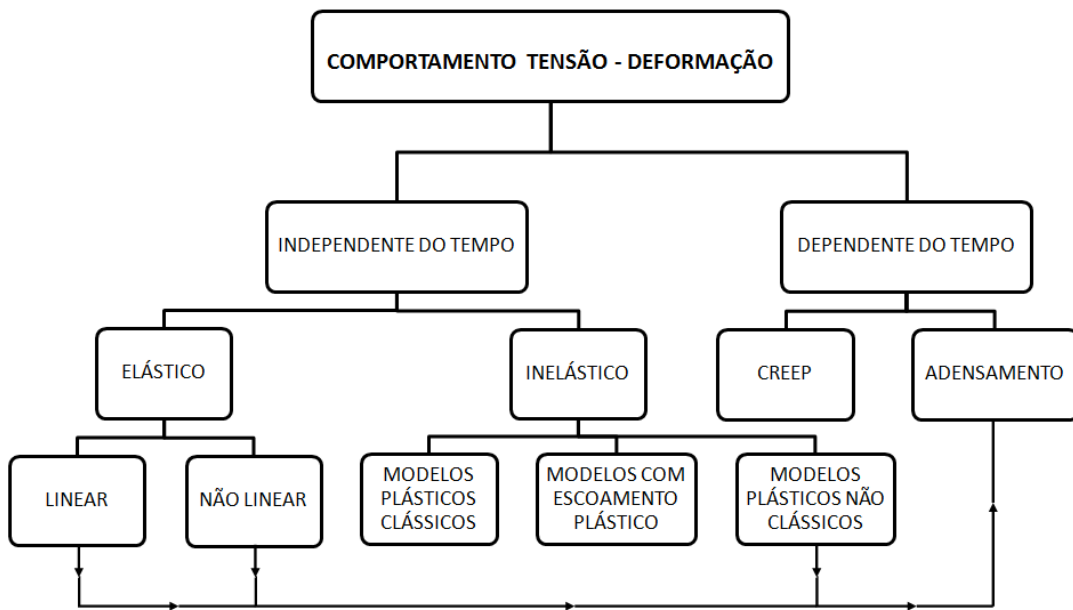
COMPORTAMENTO TENSÃO - DEFORMAÇÃO

INDEPENDENTE DO TEMPO

DEPENDENTE DO TEMPO

ELÁSTICO

INELÁSTICO

CREEP

ADENSAMENTO

LINEAR

NÃO LINEAR

MODELOS PLÁSTICOS CLÁSSICOS

MODELOS COM ESCOAMENTO PLÁSTICO

MODELOS PLÁSTICOS NÃO CLÁSSICOS